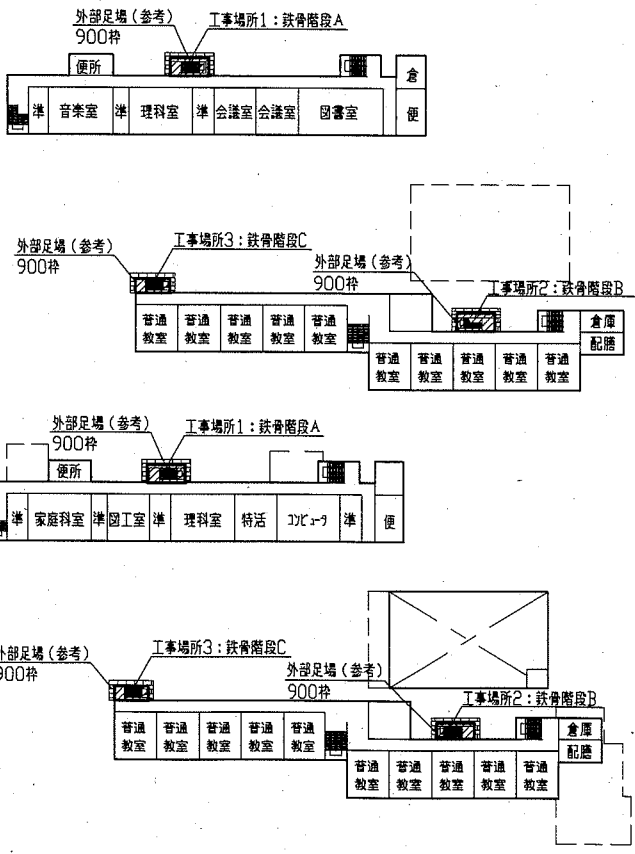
外部足場（参考）
900枠
工事場所1：鉄骨階段A
便所
倉
準
音楽室
準
理科室
準
会議室
会議室
図書室
便

外部足場（参考）
900枠
工事場所3：鉄骨階段C
外部足場（参考）
900枠
工事場所2：鉄骨階段B
普通教室
普通教室
普通教室
普通教室
普通教室
倉庫
配膳
普通教室
普通教室
普通教室
普通教室
普通教室

外部足場（参考）
900枠
工事場所1：鉄骨階段A
便所
準
家庭科室
準
図工室
準
理科室
特活
コンピュータ
準
便

外部足場（参考）
900枠
工事場所3：鉄骨階段C
外部足場（参考）
900枠
工事場所2：鉄骨階段B
普通教室
普通教室
普通教室
普通教室
普通教室
倉庫
配膳
普通教室
普通教室
普通教室
普通教室
普通教室